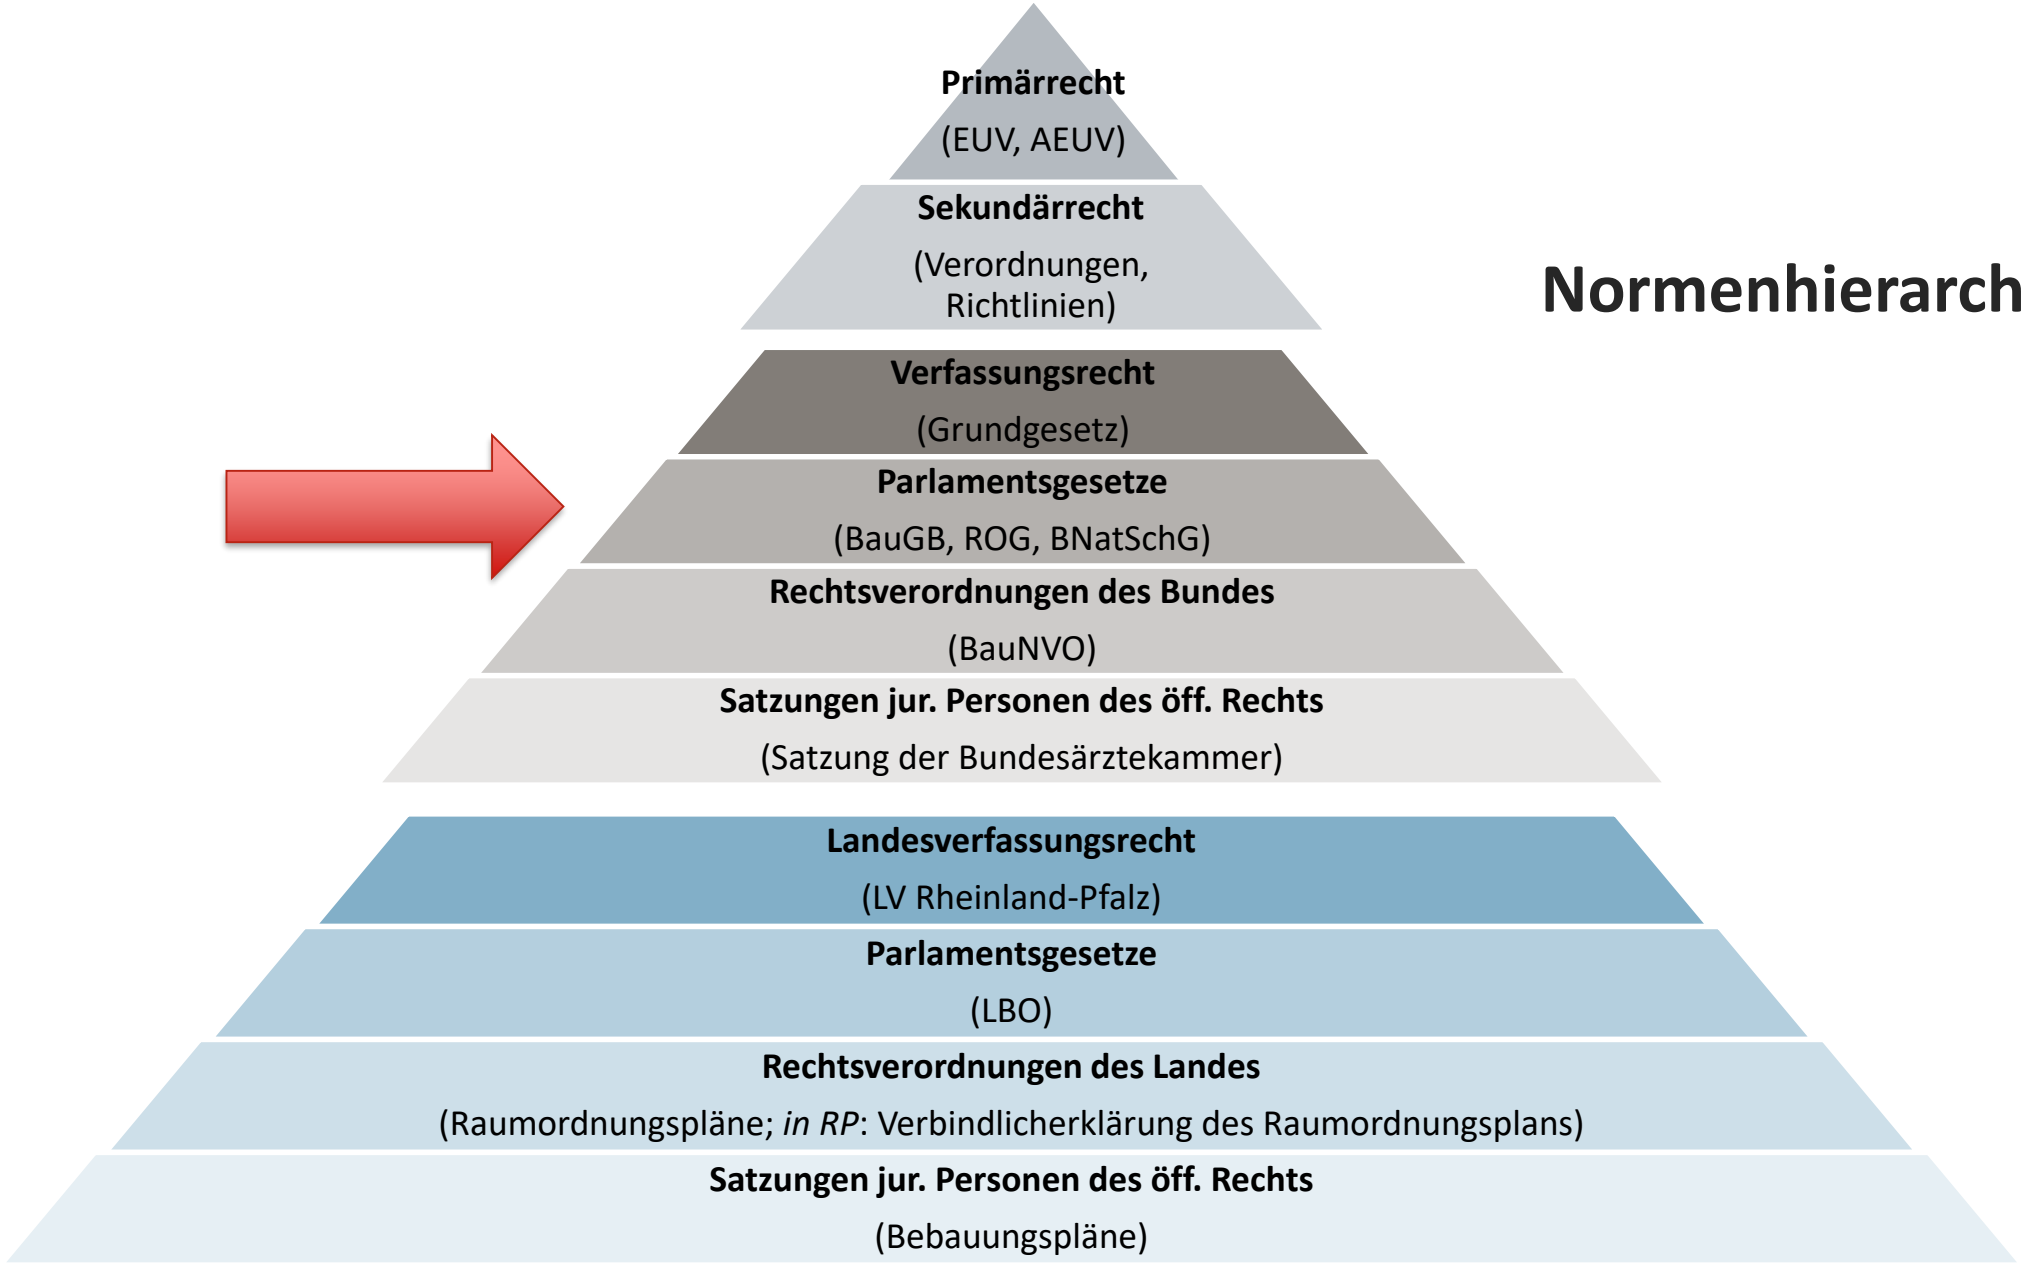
**Primärrecht**
(EUV, AEUV)

**Sekundärrecht**
(Verordnungen, Richtlinien)

**Normenhierarch**

**Verfassungsrecht**
(Grundgesetz)

**Parlamentsgesetze**
(BauGB, ROG, BNatSchG)

**Rechtsverordnungen des Bundes**
(BauNVO)

**Satzungen jur. Personen des öff. Rechts**
(Satzung der Bundesärztekammer)

**Landesverfassungsrecht**
(LV Rheinland-Pfalz)

**Parlamentsgesetze**
(LBO)

**Rechtsverordnungen des Landes**
(Raumordnungspläne; *in RP*: Verbindlicherklärung des Raumordnungsplans)

**Satzungen jur. Personen des öff. Rechts**
(Bebauungspläne)